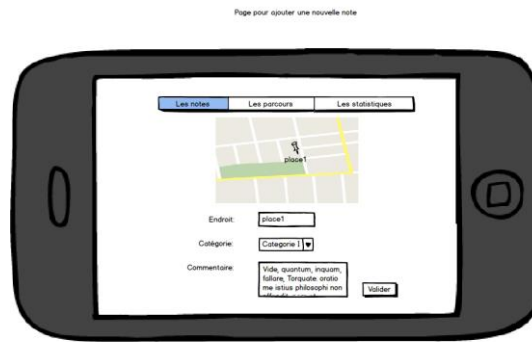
Page pour ajouter une nouvelle note

Les notes | Les parcours | Les statistiques

place1

Endroit: place1

Catégorie: Categorie 1

Commentaire: Vide, quantum, inquam, fallare, Torquate: oratio me istius philosophi non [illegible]

Valider